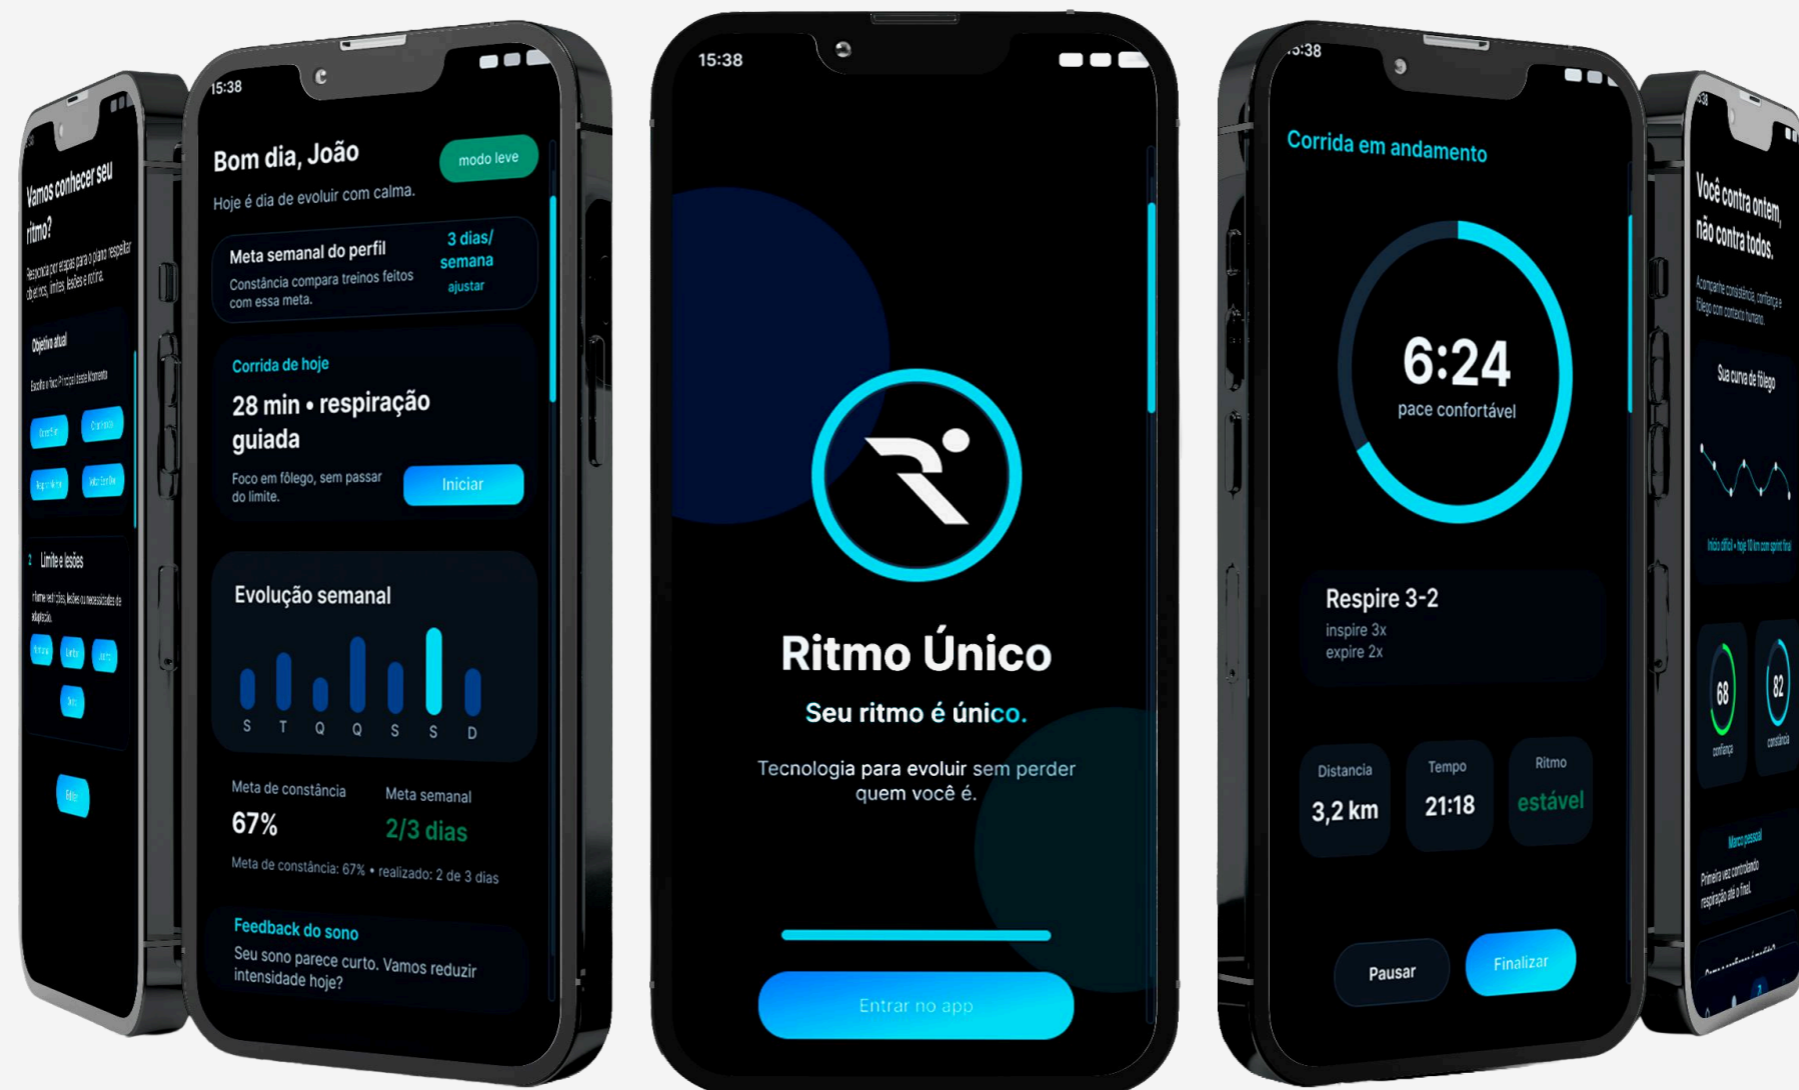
Vamos conhecer seu ritmo?

Responda por etapas para o plano respeitar objetivos, limites, lesões e rotina.

Objetivo atual

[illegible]

Limite e lesões

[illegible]

15:38

Bom dia, João

modo leve

Hoje é dia de evoluir com calma.

Meta semanal do perfil

Constância compara treinos feitos com essa meta.

3 dias/ semana

ajustar

Corrida de hoje

28 min • respiração guiada

Foco em fôlego, sem passar do limite.

Iniciar

Evolução semanal

S T Q Q S S D

Meta de constância

67%

Meta semanal

2/3 dias

Meta de constância: 67% • realizado: 2 de 3 dias

Feedback do sono

Seu sono parece curto. Vamos reduzir intensidade hoje?

15:38

Ritmo Único

Seu ritmo é único.

Tecnologia para evoluir sem perder quem você é.

Entrar no app

15:38

Corrida em andamento

6:24

pace confortável

Respire 3-2

inspire 3x

expire 2x

Distancia

3,2 km

Tempo

21:18

Ritmo

estável

Pausar

Finalizar

Você contra ontem, não contra todos.

Acompanhe consistência, confiança e fôlego com contexto humano.

Sua curva de fôlego

68

82

Marco pessoal

Primeira vez controlando respiração até o final.